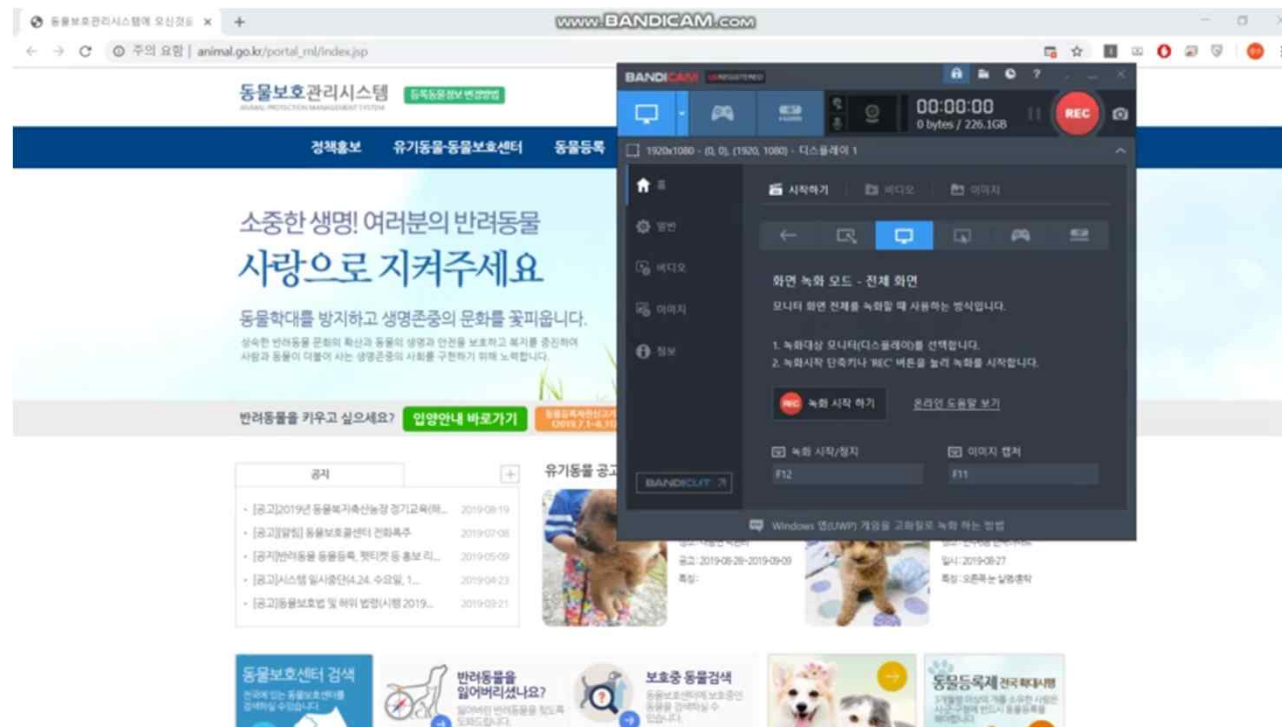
동물보호관리시스템에 오신것을 ×

www.BANDICAM.com

주의 요함 | animal.go.kr/portal_ml/index.jsp

동물보호관리시스템
ANIMAL PROTECTION MANAGEMENT SYSTEM
등록동물정보 변경방법

정책홍보 유기동물·동물보호센터 동물등록

소중한 생명! 여러분의 반려동물
사랑으로 지켜주세요

동물학대를 방지하고 생명존중의 문화를 꽃피웁니다.
성숙한 반려동물 문화의 확산과 동물의 생명과 안전을 보호하고 복지를 증진하여 사람과 동물이 더불어 사는 생명존중의 사회를 구현하기 위해 노력합니다.

반려동물을 키우고 싶으세요? 입양안내 바로가기

공지

- [공고]2019년 동물복지축산농장 경기교육(하... 2019-08-19
- [공고][알림] 동물보호콜센터 전화폭주 2019-07-08
- [공지]반려동물 동물등록, 펫티켓 등 홍보리... 2019-05-09
- [공고]시스템 일시중단(4.24. 수요일, 1... 2019-04-23
- [공고]동물보호법 및 하위 법령(시행 2019... 2019-03-21

유기동물 공고

공고: 2019-08-29~2019-09-09
특징:

일시: 2019-08-27
특징: 오른쪽 눈 실명충혈

동물보호센터 검색

반려동물을 잃어버리셨나요?

보호중 동물검색

동물등록제 전국 확대시행

BANDICAM UNREGISTERED

00:00:00
0 bytes / 226.1GB

REC

1920x1080 - (0, 0), (1920, 1080) - 디스플레이 1

홈
일반
비디오
이미지
정보

시작하기
비디오
이미지

화면 녹화 모드 - 전체 화면
모니터 화면 전체를 녹화할 때 사용하는 방식입니다.

1. 녹화대상 모니터(디스플레이)를 선택합니다.
2. 녹화시작 단축키나 'REC' 버튼을 눌러 녹화를 시작합니다.

REC 녹화 시작 하기
온라인 도움말 보기

녹화 시작/정지
F12
이미지 캡처
F11

BANDICUT

Windows 앱(UWP) 게임을 고화질로 녹화 하는 방법